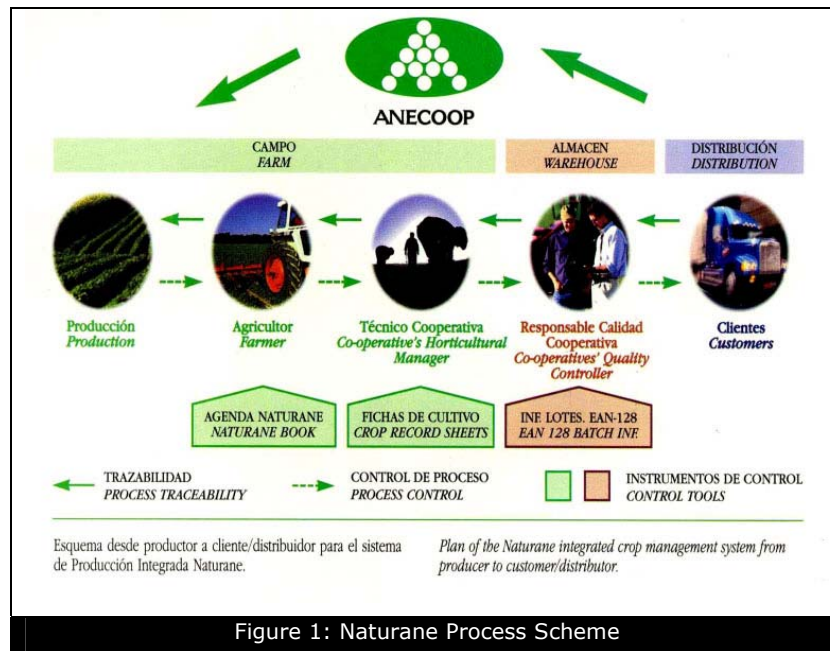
ANECOOP

CAMPO
FARM

ALMACEN
WAREHOUSE

DISTRIBUCIÓN
DISTRIBUTION

Producción
Production

Agricultor
Farmer

Técnico Cooperativa
Co-operative's Horticultural Manager

Responsable Calidad Cooperativa
Co-operatives' Quality Controller

Clientes
Customers

AGENDA NATURANE
NATURANE BOOK

FICHAS DE CULTIVO
CROP RECORD SHEETS

INF. LOTES. EAN-128
EAN 128 BATCH INF.

TRAZABILIDAD
PROCESS TRACEABILITY

CONTROL DE PROCESO
PROCESS CONTROL

INSTRUMENTOS DE CONTROL
CONTROL TOOLS

Esquema desde productor a cliente/distribuidor para el sistema de Producción Integrada Naturane.

Plan of the Naturane integrated crop management system from producer to customer/distributor.

Figure 1: Naturane Process Scheme